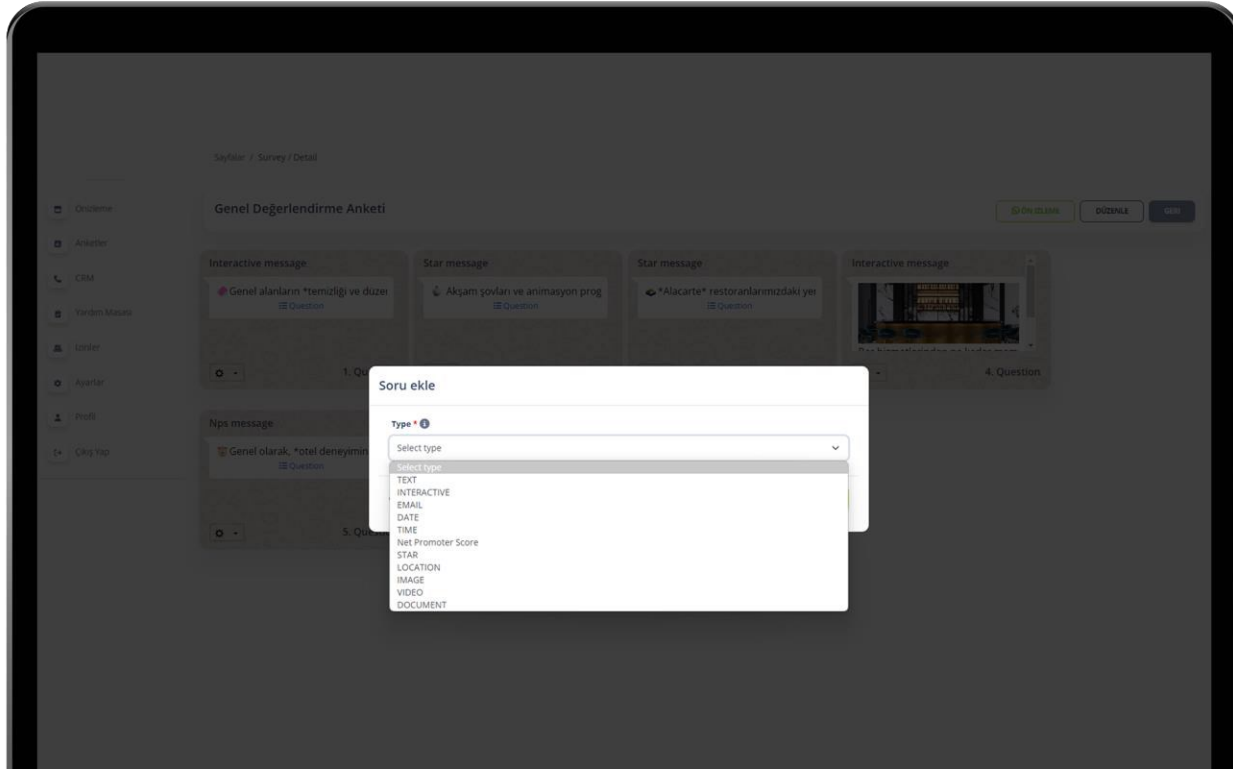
Sayfalar / Survey / Detail

Önizleme
Anketler
CRM
Yardım Masası
Üniteler
Ayarlar
Profil
Çıkış Yap

Genel Değerlendirme Anketi

ÖN İZLEME
DÜZENLE
GERİ

Interactive message
Genel alanların *temizliği ve düzeı
Question
1. Qu

Star message
Akşam şovları ve animasyon prog
Question

Star message
*Alacarte* restoranlarımızdaki yer
Question

Interactive message
4. Question

Nps message
Genel olarak, *otel deneyimin
Question
5. Que

Soru ekle

Type *

Select type

Select type
TEXT
INTERACTIVE
EMAIL
DATE
TIME
Net Promoter Score
STAR
LOCATION
IMAGE
VIDEO
DOCUMENT